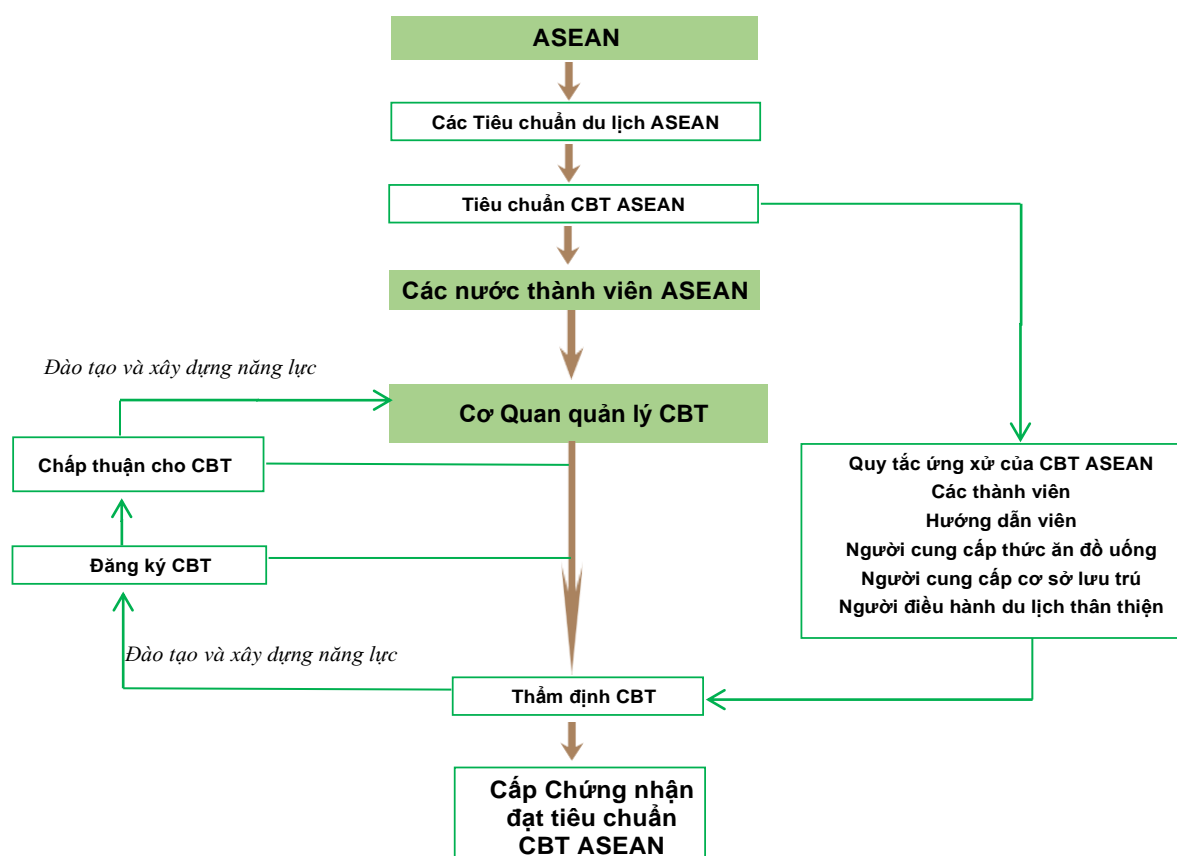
ASEAN

Các Tiêu chuẩn du lịch ASEAN

Tiêu chuẩn CBT ASEAN

Các nước thành viên ASEAN

Đào tạo và xây dựng năng lực

Cơ Quan quản lý CBT

Chấp thuận cho CBT

Quy tắc ứng xử của CBT ASEAN
Các thành viên
Hướng dẫn viên
Người cung cấp thức ăn đồ uống
Người cung cấp cơ sở lưu trú
Người điều hành du lịch thân thiện

Đăng ký CBT

Đào tạo và xây dựng năng lực

Thẩm định CBT

Cấp Chứng nhận đạt tiêu chuẩn CBT ASEAN